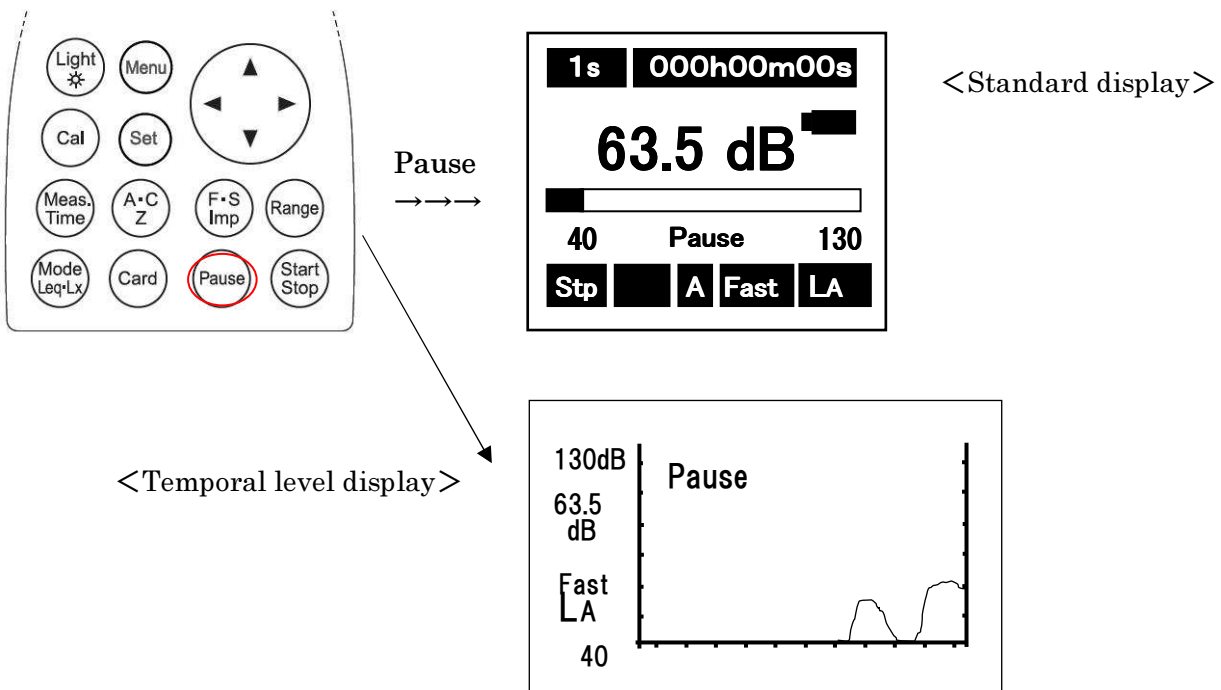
Light
Menu
▲
◀
▶
▼
Cal
Set
Meas. Time
A•C Z
F•S Imp
Range
Mode Leq•Lx
Card
Pause
Start Stop

Pause
→→→

1s
000h00m00s
63.5 dB
40
Pause
130
Stp
A
Fast
LA

<Standard display>

<Temporal level display>

130dB
Pause
63.5 dB
Fast
LA
40